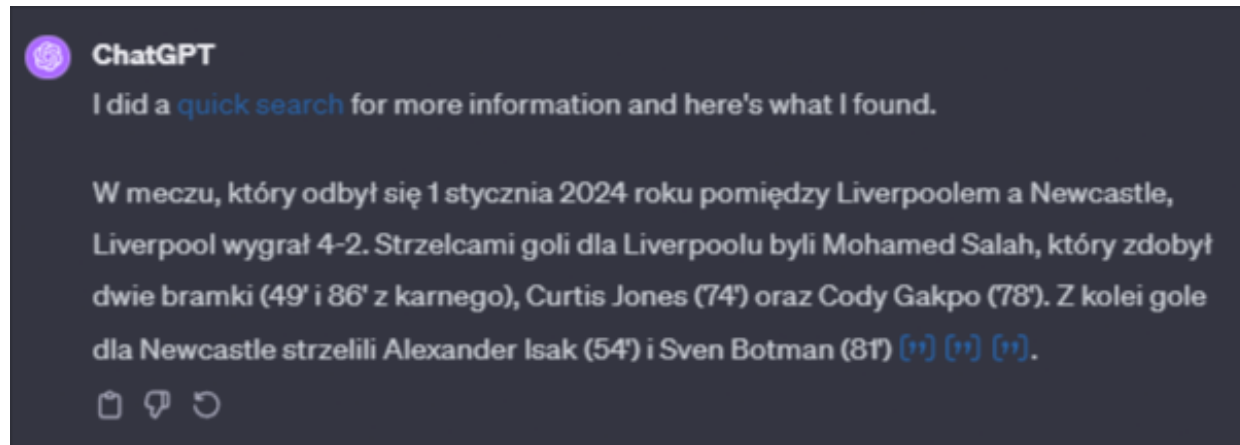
ChatGPT

I did a quick search for more information and here's what I found.

W meczu, który odbył się 1 stycznia 2024 roku pomiędzy Liverpoolem a Newcastle, Liverpool wygrał 4-2. Strzelcami goli dla Liverpoolu byli Mohamed Salah, który zdobył dwie bramki (49' i 86' z karnego), Curtis Jones (74') oraz Cody Gakpo (78'). Z kolei gole dla Newcastle strzelili Alexander Isak (54') i Sven Botman (81') ["] ["] ["].